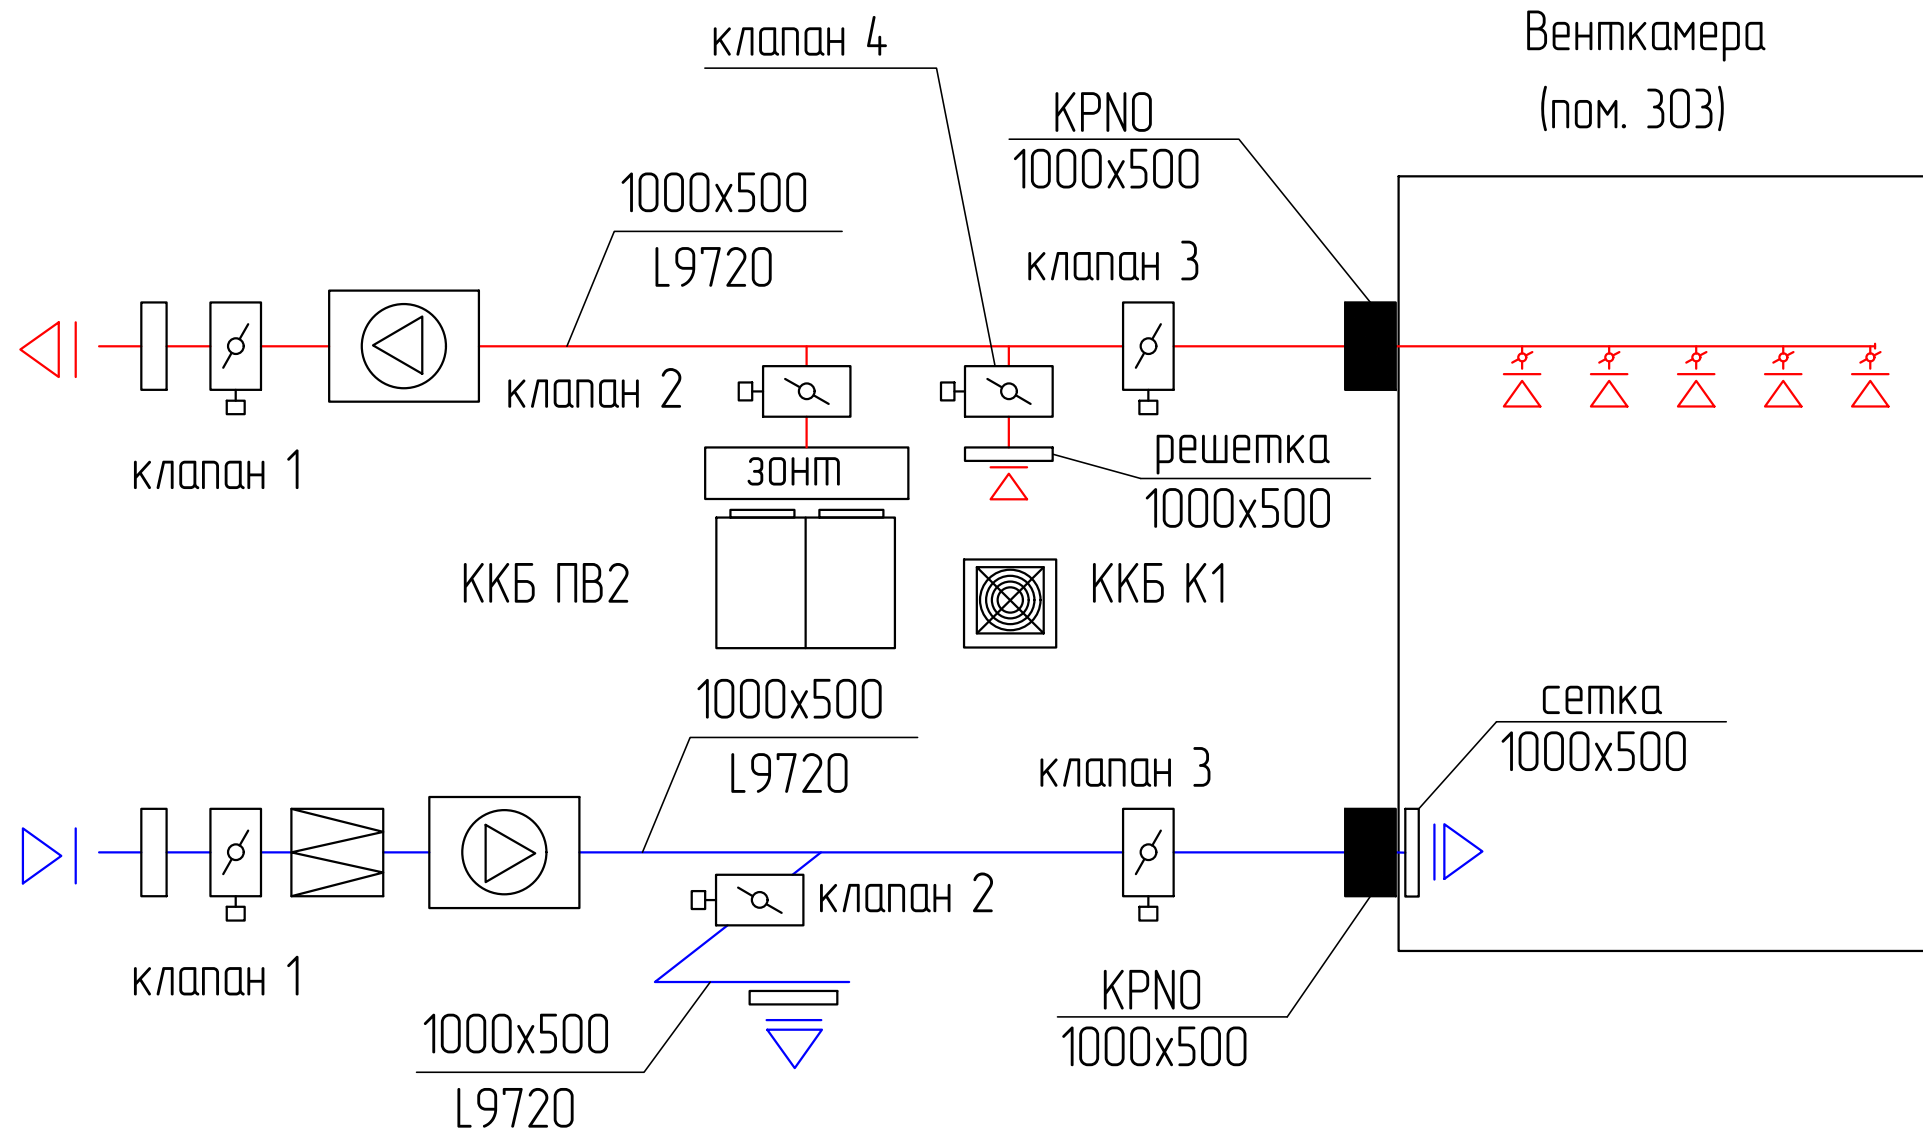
клапан 4

Венткамера
(пом. 303)

KPNO
1000x500

1000x500
L9720

клапан 3

клапан 2

клапан 1

зонт

решетка
1000x500

ККБ ПВ2

ККБ К1

1000x500
L9720

сетка
1000x500

клапан 3

клапан 2

клапан 1

1000x500
L9720

KPNO
1000x500